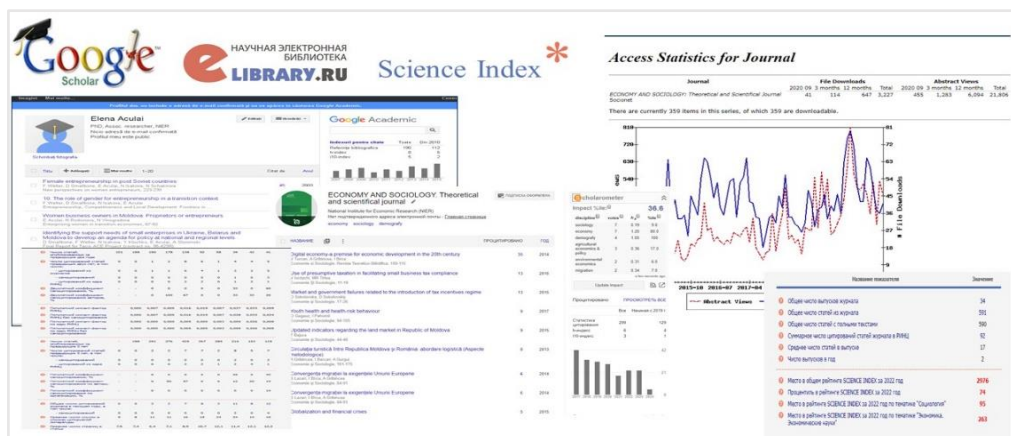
Google Scholar

НАУЧНАЯ ЭЛЕКТРОННАЯ БИБЛИОТЕКА
ELIBRARY.RU

Science Index

Access Statistics for Journal

| Journal | File Downloads 2020 09 | 3 months | 12 months | Total | Abstract Views 2020 09 | 3 months | 12 months | Total |
|---|---|---|---|---|---|---|---|---|
| ECONOMY AND SOCIOLOGY: Theoretical and Scientifical Journal Socionet | 41 | 314 | 647 | 3,327 | 455 | 1,283 | 6,094 | 21,806 |

There are currently 359 items in this series, of which 359 are downloadable.

File Downloads

Abstract Views

Elena Aculai

Google Academic

ECONOMY AND SOCIOLOGY: Theoretical and scientifical journal

National Institute for Economic Research (NIER)

economy sociology demography

Scholarometer

Impact factor 36.6

Digital economy-a premise for economic development in the 20th century

Use of presumptive taxation in facilitating small business tax compliance

Market and government failures related to the introduction of tax incentives regime

Youth health and health risk behaviour

Updated indicators regarding the land market in Republic of Moldova

Convergenta migratiei la exigentele Uniunii Europene

Convergenta migratiei la exigentele Uniunii Europene

Globalization and financial crises

Female entrepreneurship in post Soviet countries

Women business owners in Moldova: Proprietors or entrepreneurs

Название показателя

Значение

Общее число выпусков журнала 34

Общее число статей из журнала 591

Общее число статей с полными текстами 590

Суммарное число цитирований статей журнала в РИНЦ 92

Среднее число статей в выпуске 17

Число выпусков в год 2

Место в общем рейтинге SCIENCE INDEX за 2022 год 2976

Процентиль в рейтинге SCIENCE INDEX за 2022 год 74

Место в рейтинге SCIENCE INDEX за 2022 год по тематике "Социология" 95

Место в рейтинге SCIENCE INDEX за 2022 год по тематике "Экономика. Экономические науки" 263